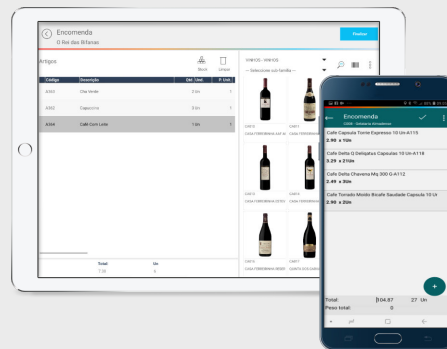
Encomenda
O Rei dos Bifanas

Finalizar

Artigos

Bloco

Limpar

VINHOS - VINHOS

--- Seleccione sub família ---

| Código | Descrição | Qtd. | Unid. | P. Unit. |
|---|---|---|---|---|
| A361 | Chá Verde | | 2 Un | 1 |
| A362 | Capuccino | | 2 Un | 1 |
| A364 | Café Com Leite | | 1 Un | 1 |

C0411
CASA FERREIRINHA

C0471

C0472
CASA FERREIRINHA ESTEV

C0474

C0475
CASA FERREIRINHA VINEDR

C0477
QUINTA DOS CARVAL

Total:
7.35

Un
5

Encomenda
C006 - Geladaria Ideal

Cafe Capsula Torido Expresso 10 Un-A115
2.90 x 1Un

Cafe Delta Q Deliqatus Capsulas 10 Un-A118
3.29 x 21Un

Cafe Delta Chavena Mq 300 G-A112
3.49 x 3Un

Cafe Torrado Moido Bicafe Saudade Capsula 10 Ur
2.90 x 2Un

Total:
104.87
27 Un

Peso total:
0